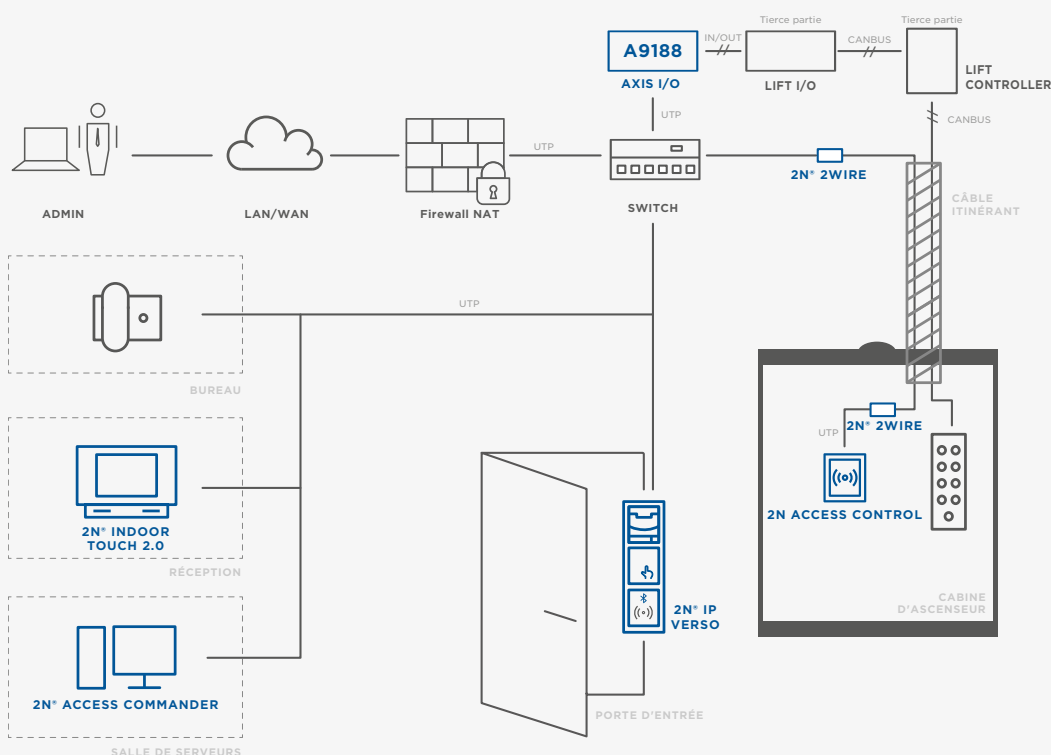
A9188
AXIS I/O
IN/OUT
Tierce partie
LIFT I/O
CANBUS
Tierce partie
LIFT CONTROLLER
CANBUS
UTP
ADMIN
LAN/WAN
Firewall NAT
UTP
SWITCH
2N® 2WIRE
CÂBLE ITINÉRANT
UTP
BUREAU
UTP
2N® 2WIRE
2N ACCESS CONTROL
2N® INDOOR TOUCH 2.0
RÉCEPTION
2N® IP VERSO
CABINE D'ASCENSEUR
2N® ACCESS COMMANDER
PORTE D'ENTRÉE
SALLE DE SERVEURS